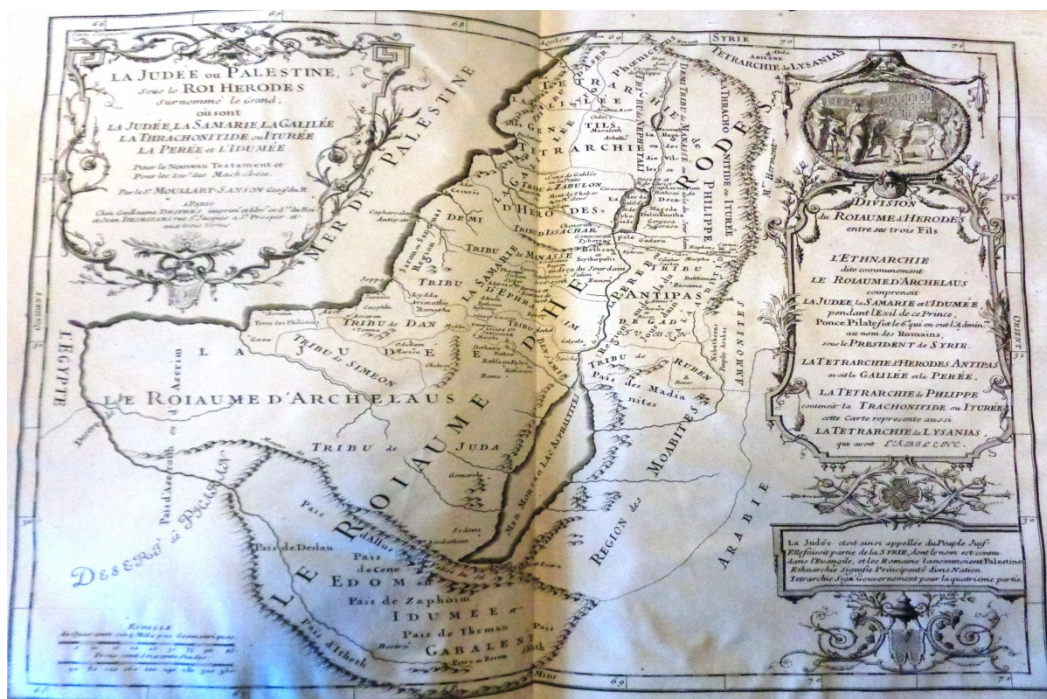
LA JUDÉE ou PALESTINE, Sous le ROI HERODES Surnommé le Grand, ou sont LA JUDÉE, LA SAMARIE, LA GALILÉE, LA TRACHONITIDE ou ITURÉE, LA PERÉE et L'IDUMÉE.

Pour le Nouveau Testament et Pour les Liv. des Machabées.

Par le Sr. MOULLART-SANSON Geog. du R.

A PARIS Chez Guillaume Desprez, Imprimeur et Libraire ord. du Roi, rue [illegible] aux trois Vertus

DIVISION du ROIAUME d'HERODES entre ses trois Fils

L'ETHNARCHIE dite communement LE ROIAUME d'ARCHELAUS comprenoit LA JUDÉE, la SAMARIE et l'IDUMÉE pendant l'Exil de ce Prince, Ponce Pilate fut le 6.e qui en eut l'Admin. au nom des Romains, sous le PRESIDENT de SYRIE.

LA TETRARCHIE d'HERODES ANTIPAS avoit la GALILÉE et la PERÉE.

LA TETRARCHIE de PHILIPPE contenoit la TRACHONITIDE ou ITURÉE cette Carte represente aussi LA TETRARCHIE de LYSANIAS qui avoit l'ABILENE.

La Judée étoit ainsi appellée du Peuple Juif. Elle faisoit partie de la SYRIE, dont le nom est connu dans l'Evangile, et les Romains la nommoient Palestine. Ethnarchie signifie Principauté d'une Nation. Tetrarchie signif. Gouvernement pour la quatrième partie.

MER DE PALESTINE

L'EGYPTE

LE ROIAUME D'ARCHELAUS

LE ROIAUME D'HERODES

TETRARCHIE

D'HERODES

TRIBU de ZABULON

TRIBU D'ISSACHAR

TRIBU de MANASSE

DEMI

TRIBU

LA SAMARIE

TRIBU D'EPHRAIM

TRIBU DE DAN

TRIBU de SIMEON

LA JUDÉE

TRIBU de JUDA

TRIBU de RUBEN

TRIBU

PEREE

ANTIPAS

GALILÉE

DEMI TRIBU de MANASSE

PHILIPPE

TETRARCHIE

TRACHONITIDE ITURÉE

TETRARCHIE de LYSANIAS

SYRIE

ABILENE

Pais des Madianites

MOABITES

REGION des

ARABIE

DESERT de PHARAN

EDOM

Pais de Dedan

Pais de Cene

Pais de Zaphoim

IDUMEE

Pais de Theman

GABALENE

Pais Amalech

MER MORTE ou LAC ASPHALTITE

ECHELLE de Quarante cinq Milles pas Geometriques

OCCIDENT

ORIENT

Mt. Hermon

Gadara

Decapolis

Gomorrhe

Sodome

Jourdain

Terre des Philistins

Gaza

Joppe

Acrabatene

Zoara

Bosra

Aroer

Sinai

Elath

Mont Seir

69

71

72

66

68

70

32

31